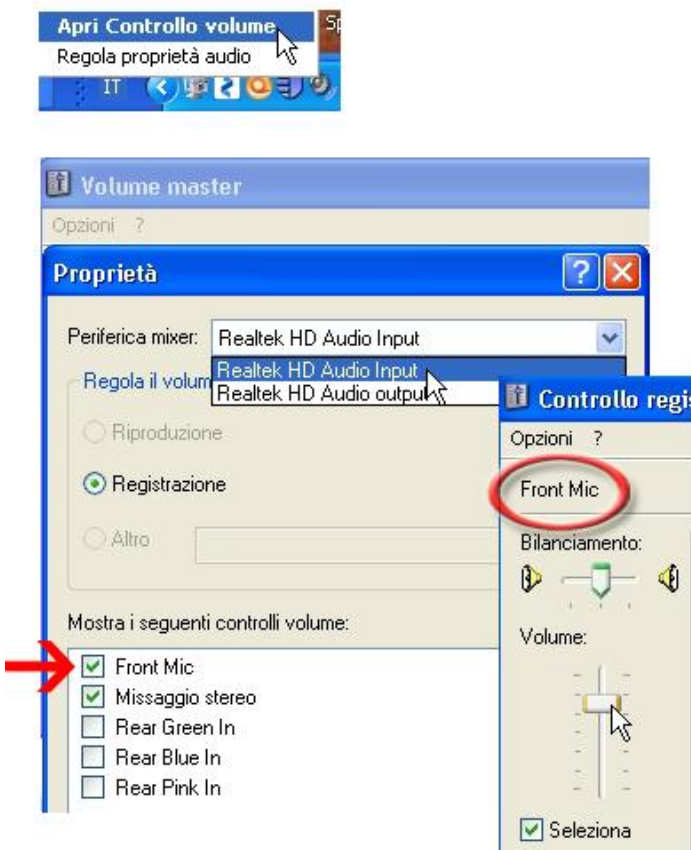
Apri Controllo volume
Regola proprietà audio
Sp
IT

Volume master
Opzioni ?

Proprietà
?

Periferica mixer: Realtek HD Audio Input
Realtek HD Audio Input
Realtek HD Audio outpu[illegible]

Regola il volum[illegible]
Riproduzione
Registrazione
Altro

Mostra i seguenti controlli volume:
Front Mic
Missaggio stereo
Rear Green In
Rear Blue In
Rear Pink In

Controllo regis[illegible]
Opzioni ?
Front Mic
Bilanciamento:
Volume:
Seleziona